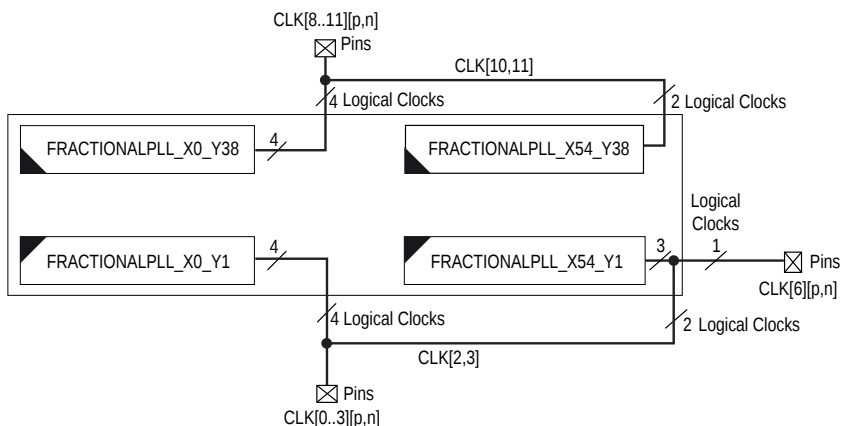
CLK[8..11][p,n]

Pins

CLK[10,11]

4 Logical Clocks

2 Logical Clocks

FRACTIONALPLL_X0_Y38

4

FRACTIONALPLL_X54_Y38

Logical Clocks

FRACTIONALPLL_X0_Y1

4

FRACTIONALPLL_X54_Y1

3

1

Pins

CLK[6][p,n]

4 Logical Clocks

2 Logical Clocks

CLK[2,3]

Pins

CLK[0..3][p,n]